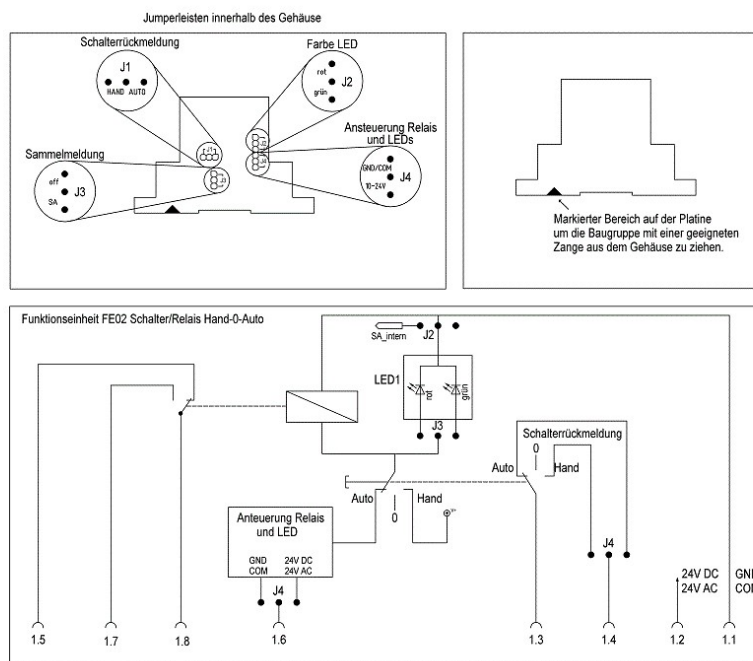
Jumperleisten innerhalb des Gehäuse

Schalterrückmeldung

J1

HAND AUTO

Farbe LED

rot

J2

grün

Ansteuerung Relais und LEDs

GND/COM

J4

10-24V

Sammelmeldung

off

J3

SA

Markierter Bereich auf der Platine um die Baugruppe mit einer geeigneten Zange aus dem Gehäuse zu ziehen.

Funktionseinheit FE02 Schalter/Relais Hand-0-Auto

SA_intern

J2

LED1

rot

grün

J3

Schalterrückmeldung

0

Auto

Hand

Auto

Hand

0

Anteuerung Relais und LED

GND COM

24V DC 24V AC

J4

J4

24V DC 24V AC

GN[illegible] CO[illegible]

1.5

1.7

1.8

1.6

1.3

1.4

1.2

1.1